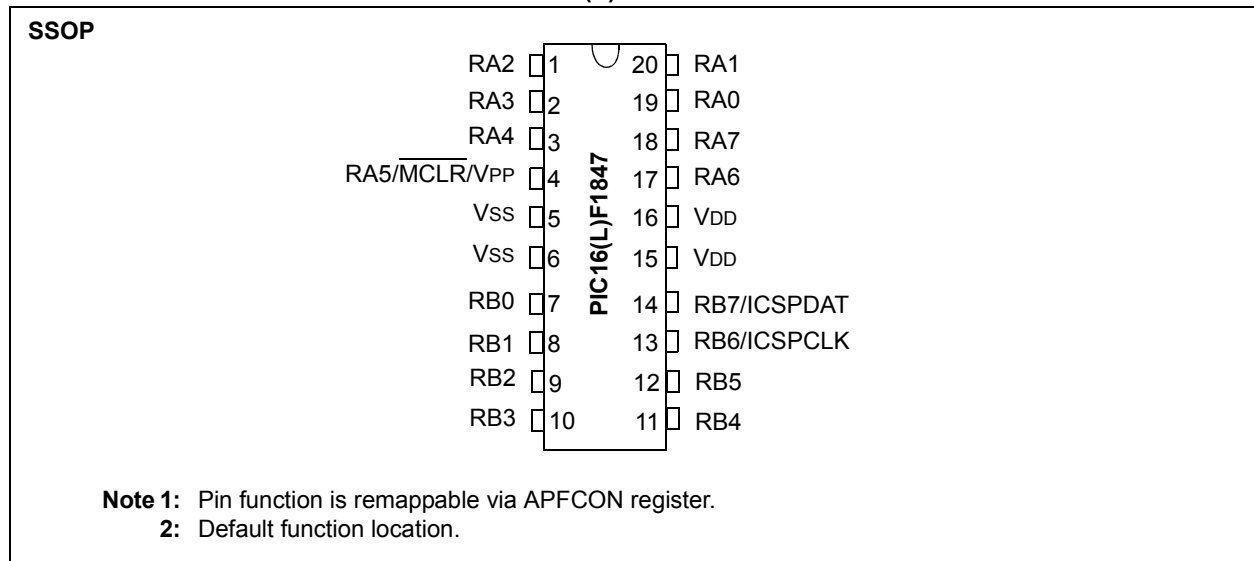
(1)

SSOP

RA2 1
RA3 2
RA4 3
RA5/$\overline{MCLR}$/VPP 4
VSS 5
VSS 6
RB0 7
RB1 8
RB2 9
RB3 10

PIC16(L)F1847

20 RA1
19 RA0
18 RA7
17 RA6
16 VDD
15 VDD
14 RB7/ICSPDAT
13 RB6/ICSPCLK
12 RB5
11 RB4

Note 1: Pin function is remappable via APFCON register.
2: Default function location.